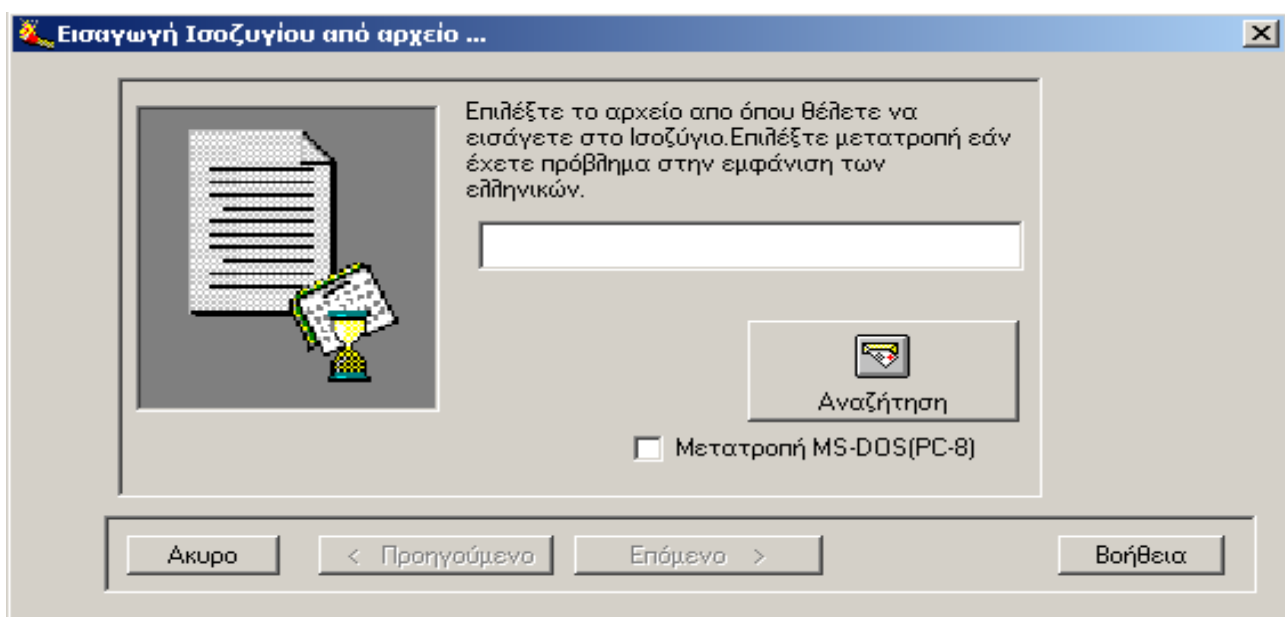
Εισαγωγή Ισοζυγίου από αρχείο ...

Επιλέξτε το αρχείο απο όπου θέλετε να εισάγετε στο Ισοζύγιο.Επιλέξτε μετατροπή εάν έχετε πρόβλημα στην εμφάνιση των ελληνικών.

Αναζήτηση

Μετατροπή MS-DOS(PC-8)

Ακυρο

< Προηγούμενο

Επόμενο >

Βοήθεια